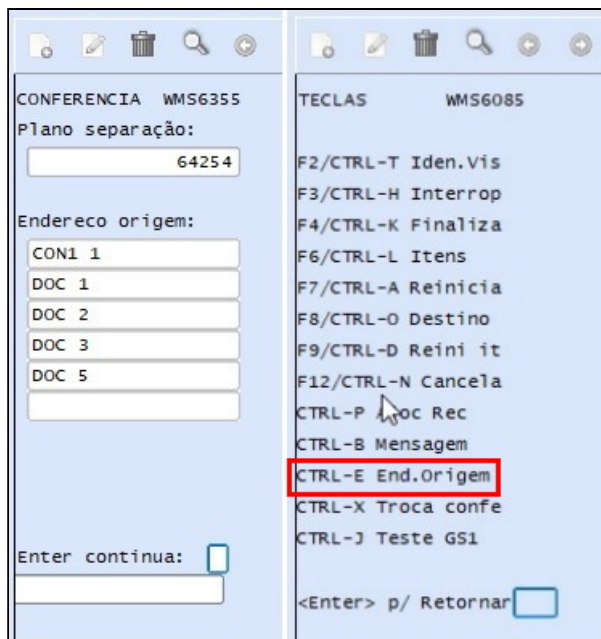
CONFERENCIA WMS6355
Plano separação:
64254
Endereco origem:
CON1 1
DOC 1
DOC 2
DOC 3
DOC 5

Enter continua:

TECLAS WMS6085

F2/CTRL-T Iden.Vis
F3/CTRL-H Interrop
F4/CTRL-K Finaliza
F6/CTRL-L Itens
F7/CTRL-A Reinicia
F8/CTRL-O Destino
F9/CTRL-D Reini it
F12/CTRL-N Cancela
CTRL-P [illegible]oc Rec
CTRL-B Mensagem
CTRL-E End.Origem
CTRL-X Troca confe
CTRL-J Teste GS1

<Enter> p/ Retornar